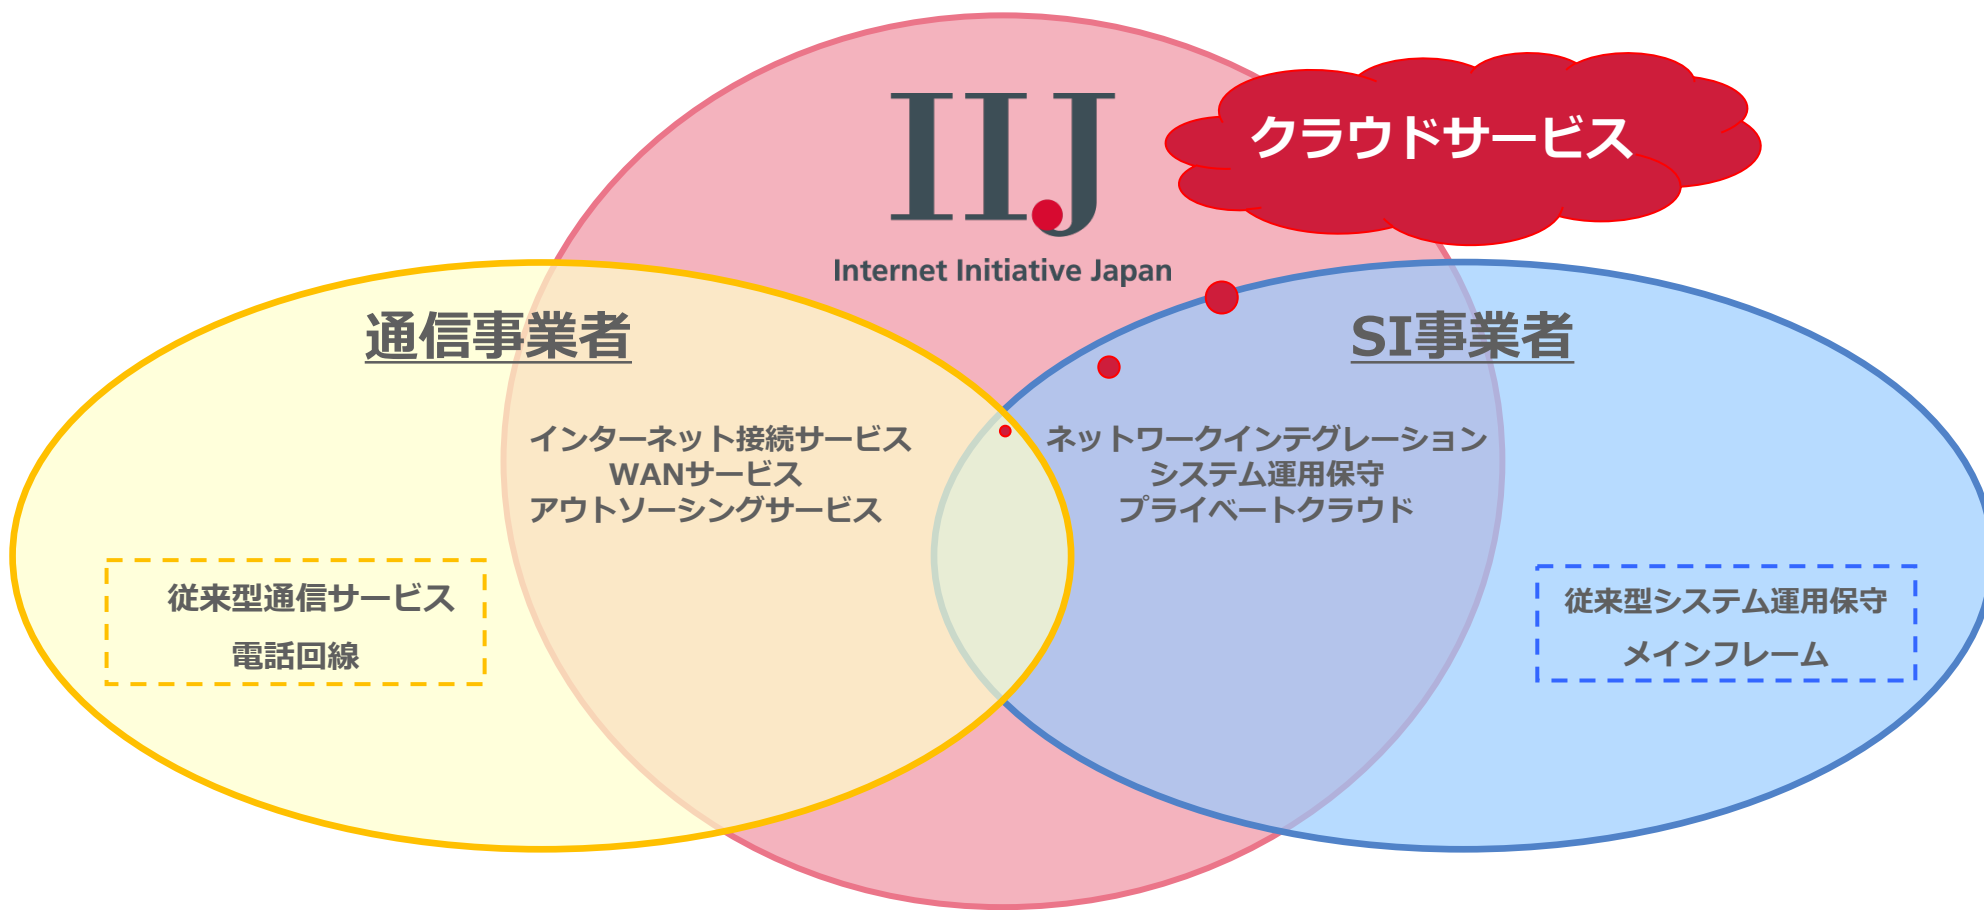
IIJ
Internet Initiative Japan

クラウドサービス

通信事業者

SI事業者

インターネット接続サービス
WANサービス
アウトソーシングサービス

ネットワークインテグレーション
システム運用保守
プライベートクラウド

従来型通信サービス
電話回線

従来型システム運用保守
メインフレーム